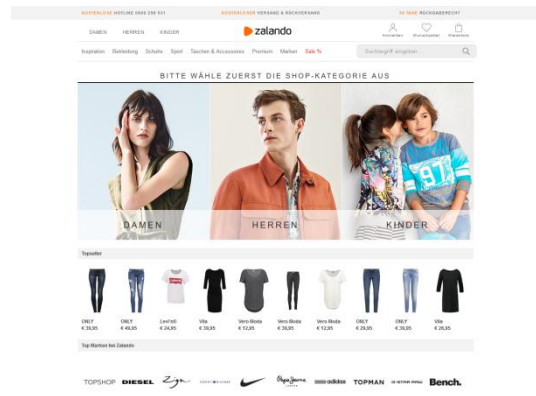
KOSTENLOSE HOTLINE 0800 240 10 20 KOSTENLOSER VERSAND & RÜCKVERSAND 30 TAGE RÜCKGABERECHT

DAMEN HERREN KINDER

zalando

Anmelden Wunschzettel Warenkorb

Inspiration Bekleidung Schuhe Sport Taschen & Accessoires Premium Marken Sale %

Suchbegriff eingeben

BITTE WÄHLE ZUERST DIE SHOP-KATEGORIE AUS

DAMEN

HERREN

KINDER

Topseller

ONLY € 39,95

ONLY € 49,95

Levi's® € 24,95

Vila € 39,95

Vero Moda € 12,95

Vero Moda € 39,95

Vero Moda € 12,95

ONLY € 29,95

ONLY € 39,95

Vila € 26,95

Top Marken bei Zalando

TOPSHOP DIESEL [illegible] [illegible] Pepe Jeans adidas TOPMAN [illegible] Bench.